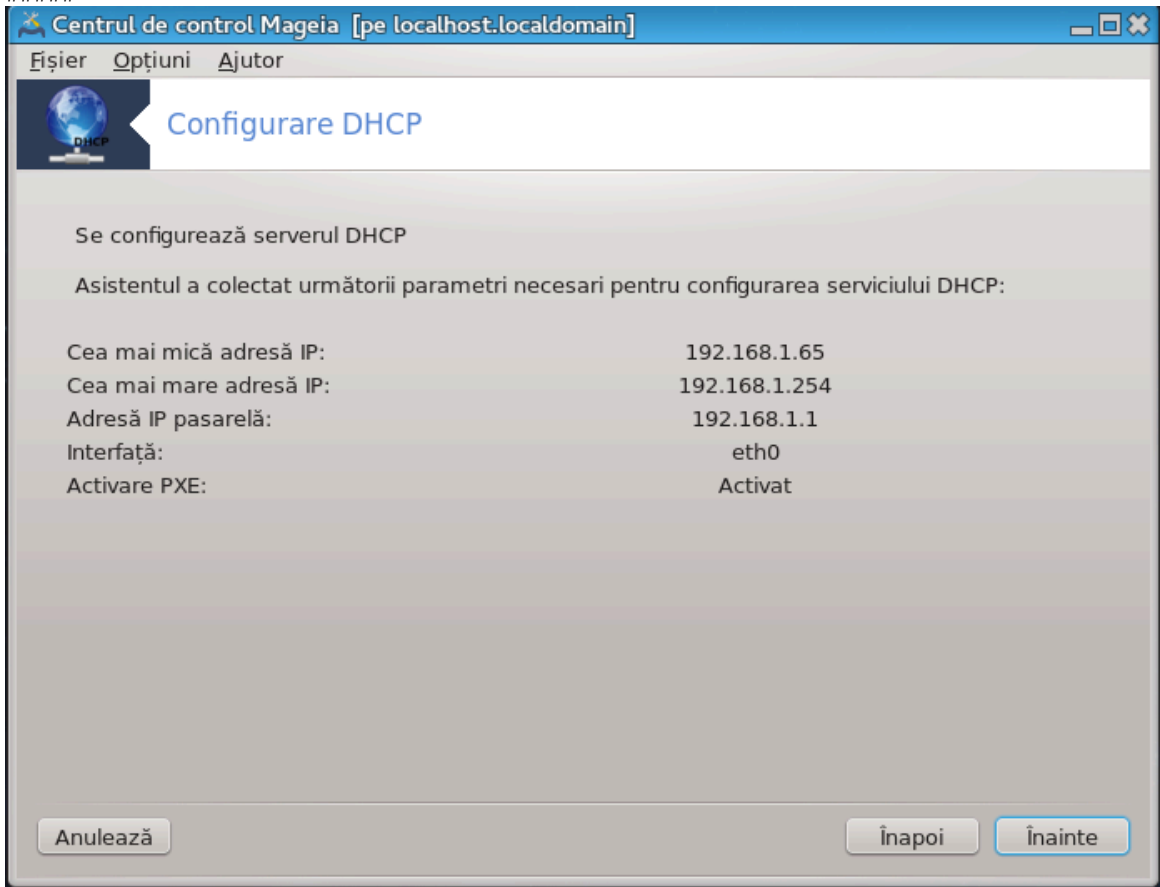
Centrul de control Mageia [pe localhost.localdomain]

Fișier Opțiuni Ajutor

DHCP

Configurare DHCP

Se configurează serverul DHCP

Asistentul a colectat următorii parametri necesari pentru configurarea serviciului DHCP:

| | |
|---|---|
| Cea mai mică adresă IP: | 192.168.1.65 |
| Cea mai mare adresă IP: | 192.168.1.254 |
| Adresă IP pasarelă: | 192.168.1.1 |
| Interfață: | eth0 |
| Activare PXE: | Activat |

Anulează

Înapoi

Înainte